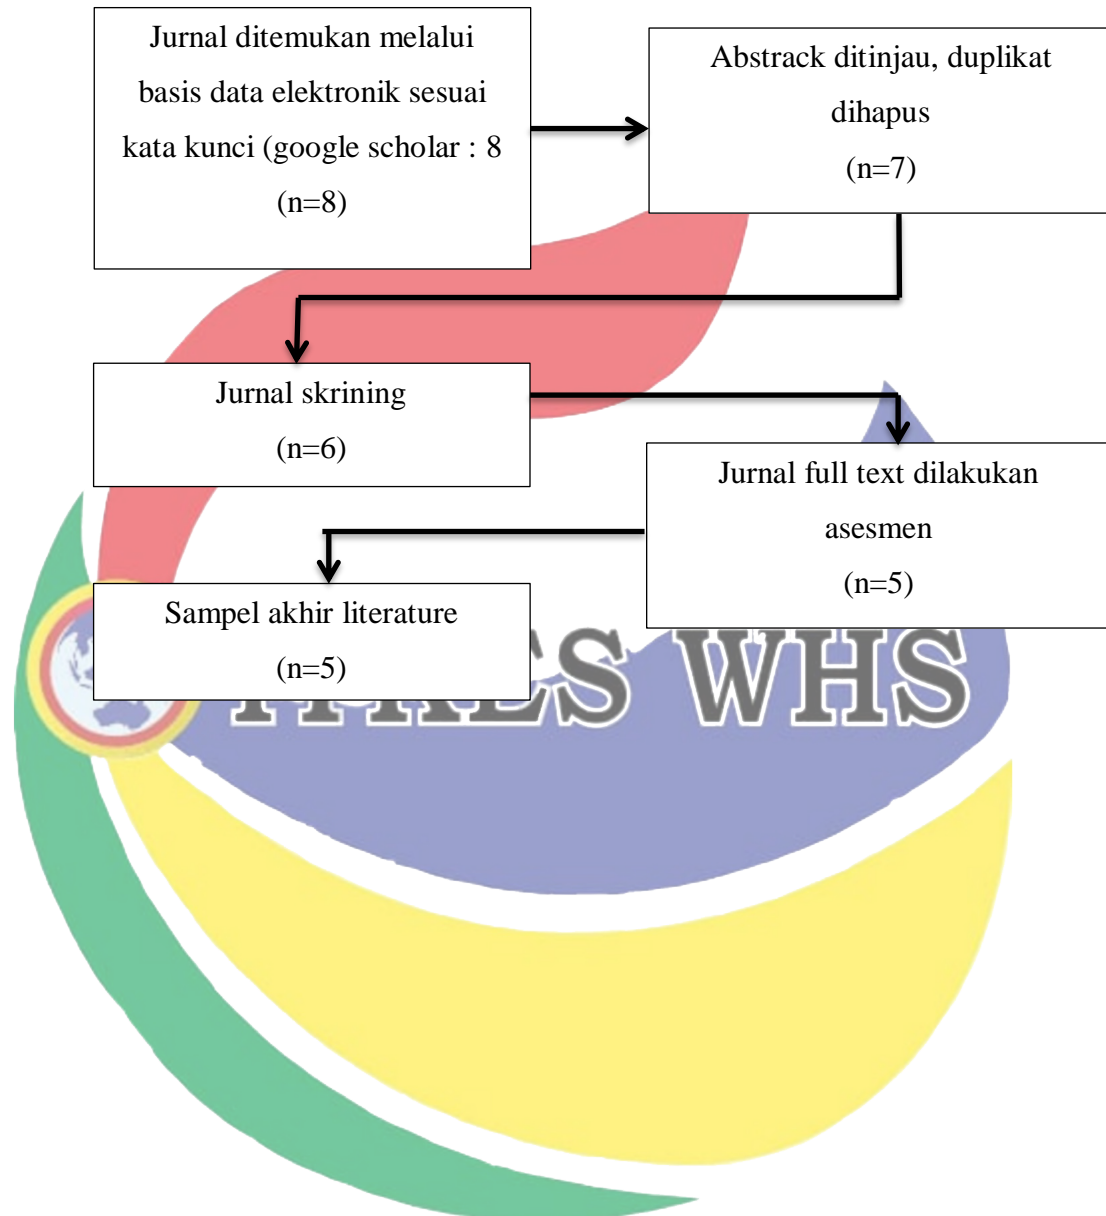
Jurnal ditemukan melalui basis data elektronik sesuai kata kunci (google scholar : 8 (n=8)

Abstrack ditinjau, duplikat dihapus (n=7)

Jurnal skrining (n=6)

Jurnal full text dilakukan asesmen (n=5)

Sampel akhir literature (n=5)

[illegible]ES WHS